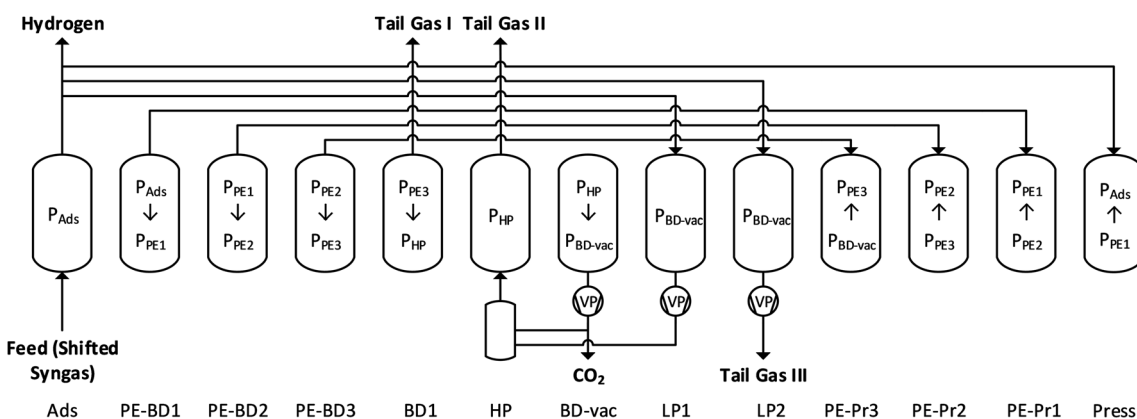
Hydrogen

Tail Gas I Tail Gas II

$P_{Ads}$

$P_{Ads}$ ↓ $P_{PE1}$

$P_{PE1}$ ↓ $P_{PE2}$

$P_{PE2}$ ↓ $P_{PE3}$

$P_{PE3}$ ↓ $P_{HP}$

$P_{HP}$

$P_{HP}$ ↓ $P_{BD\text{-}vac}$

$P_{BD\text{-}vac}$

$P_{BD\text{-}vac}$

$P_{PE3}$ ↑ $P_{BD\text{-}vac}$

$P_{PE2}$ ↑ $P_{PE3}$

$P_{PE1}$ ↑ $P_{PE2}$

$P_{Ads}$ ↑ $P_{PE1}$

VP VP VP

Feed (Shifted Syngas)

$CO_2$

Tail Gas III

Ads PE-BD1 PE-BD2 PE-BD3 BD1 HP BD-vac LP1 LP2 PE-Pr3 PE-Pr2 PE-Pr1 Press